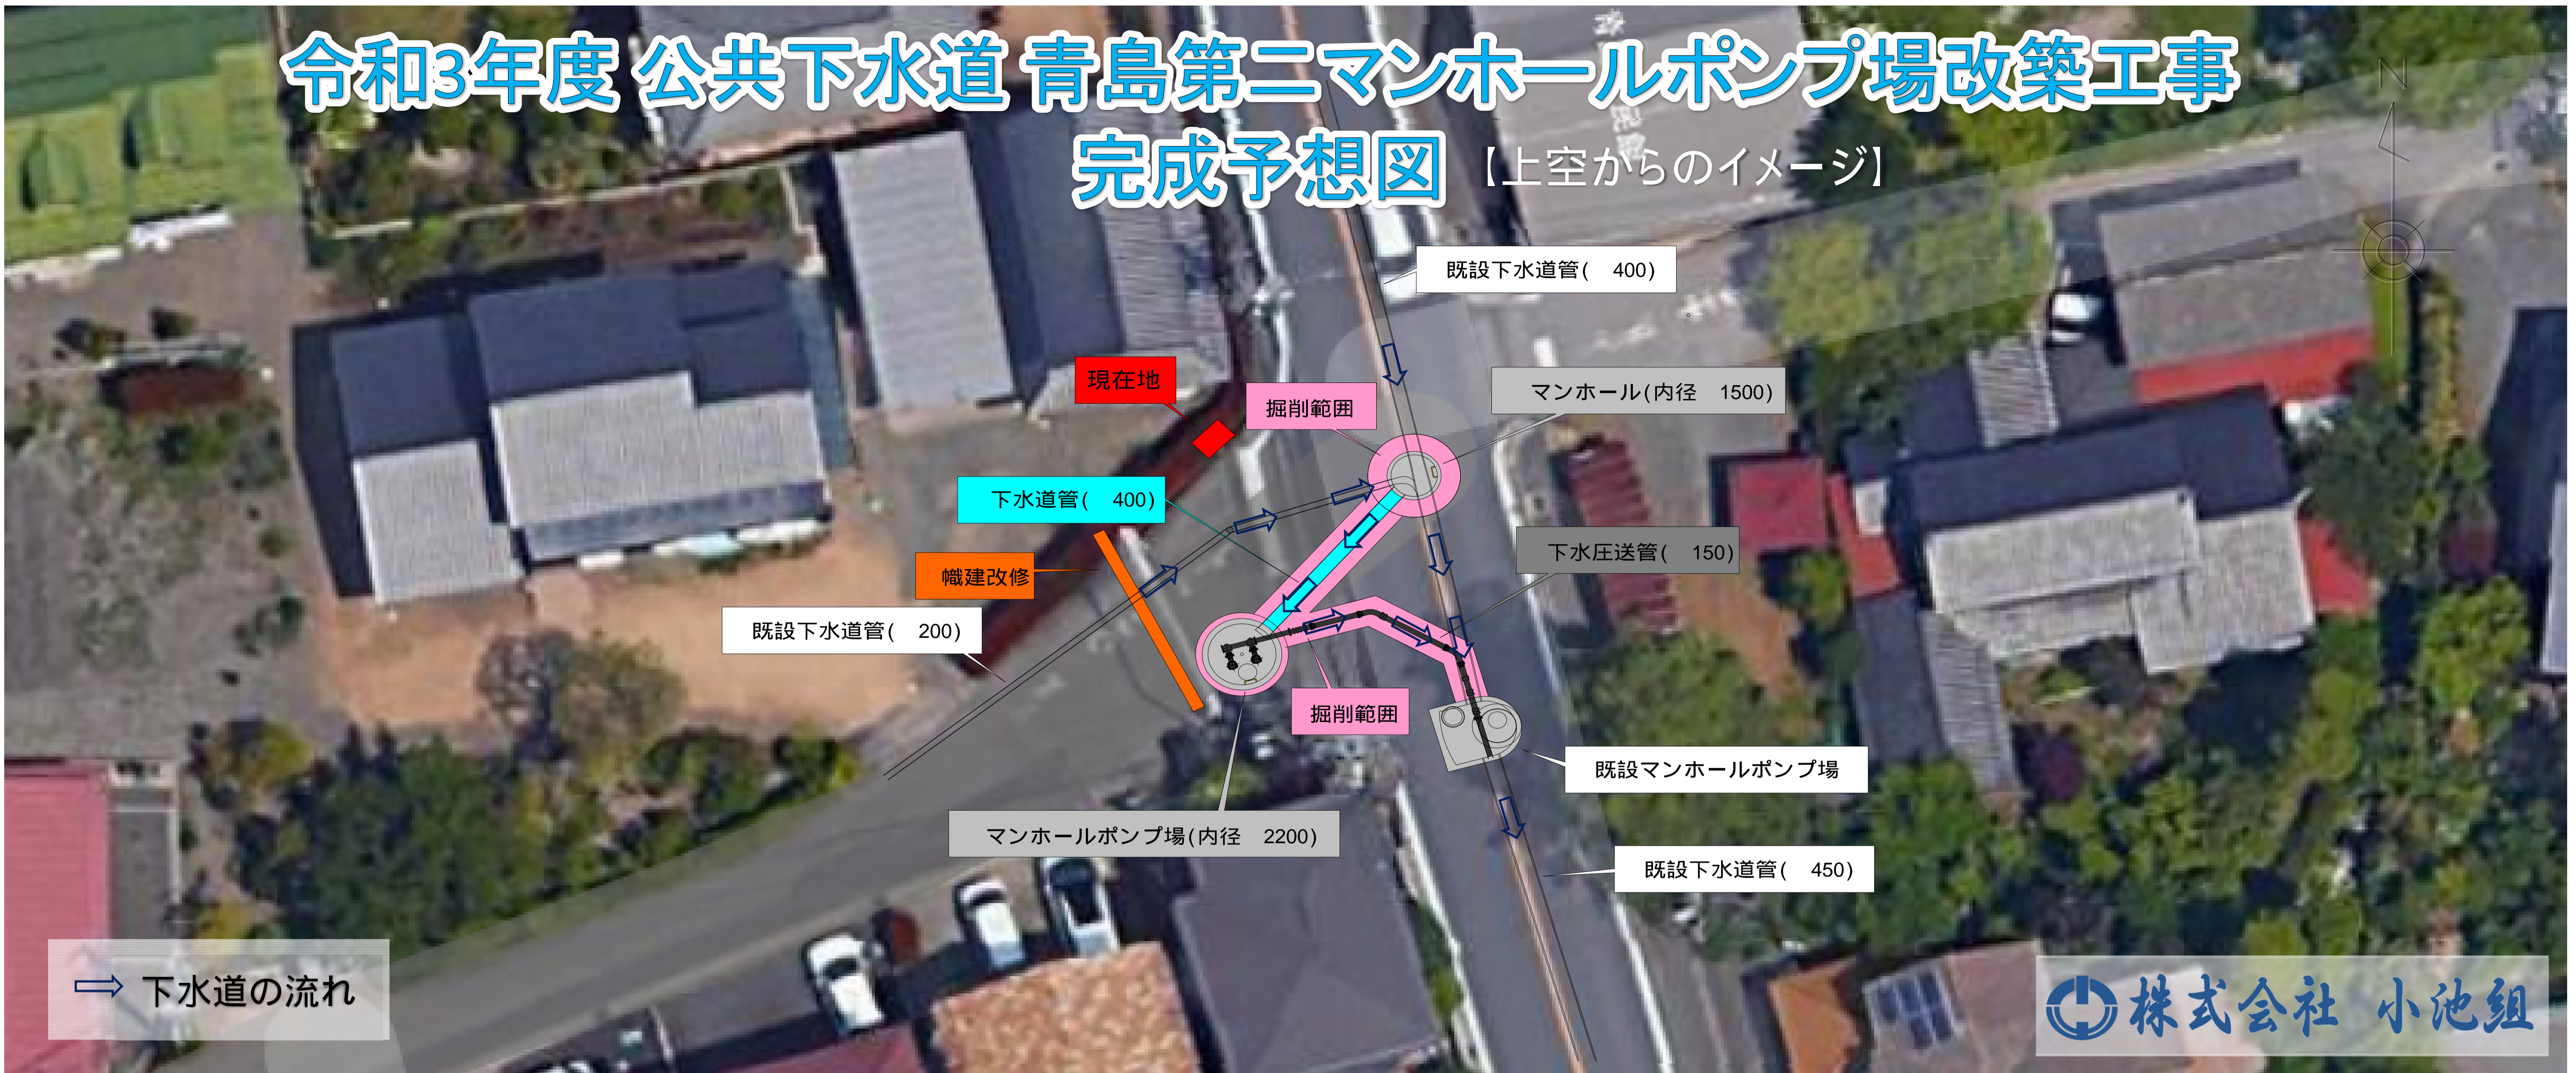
令和3年度 公共下水道 青島第二マンホールポンプ場改築工事
完成予想図【上空からのイメージ】

N

既設下水道管( 400)

現在地

掘削範囲

マンホール(内径 1500)

下水道管( 400)

下水圧送管( 150)

幟建改修

既設下水道管( 200)

掘削範囲

既設マンホールポンプ場

マンホールポンプ場(内径 2200)

既設下水道管( 450)

⇨ 下水道の流れ

株式会社 小池組